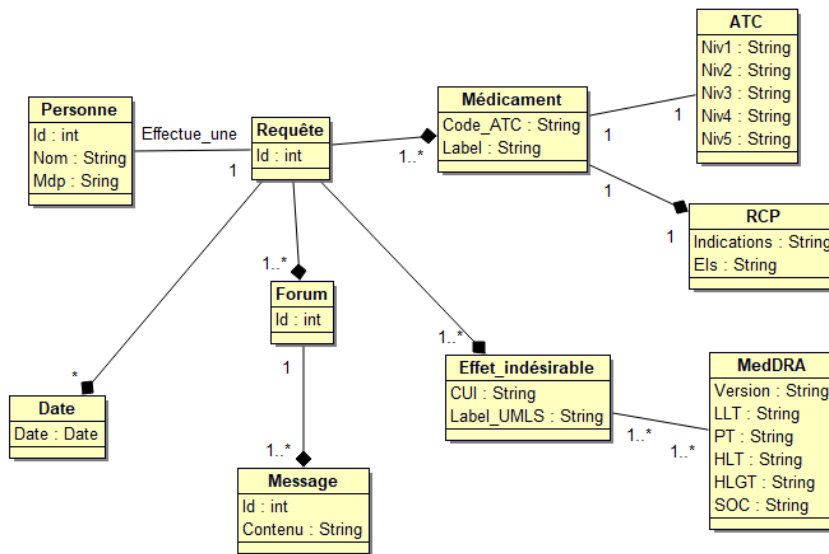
ATC
Niv1 : String
Niv2 : String
Niv3 : String
Niv4 : String
Niv5 : String

Personne
Id : int
Nom : String
Mdp : Sring

Effectue_une

1

Requête
Id : int

1..*

Médicament
Code_ATC : String
Label : String

1

1

1

RCP
Indications : String
Els : String

1

1..*

Forum
Id : int

1

1..*

Effet_indésirable
CUI : String
Label_UMLS : String

MedDRA
Version : String
LLT : String
PT : String
HLT : String
HLGT : String
SOC : String

1..*

1..*

*

Date
Date : Date

1..*

Message
Id : int
Contenu : String